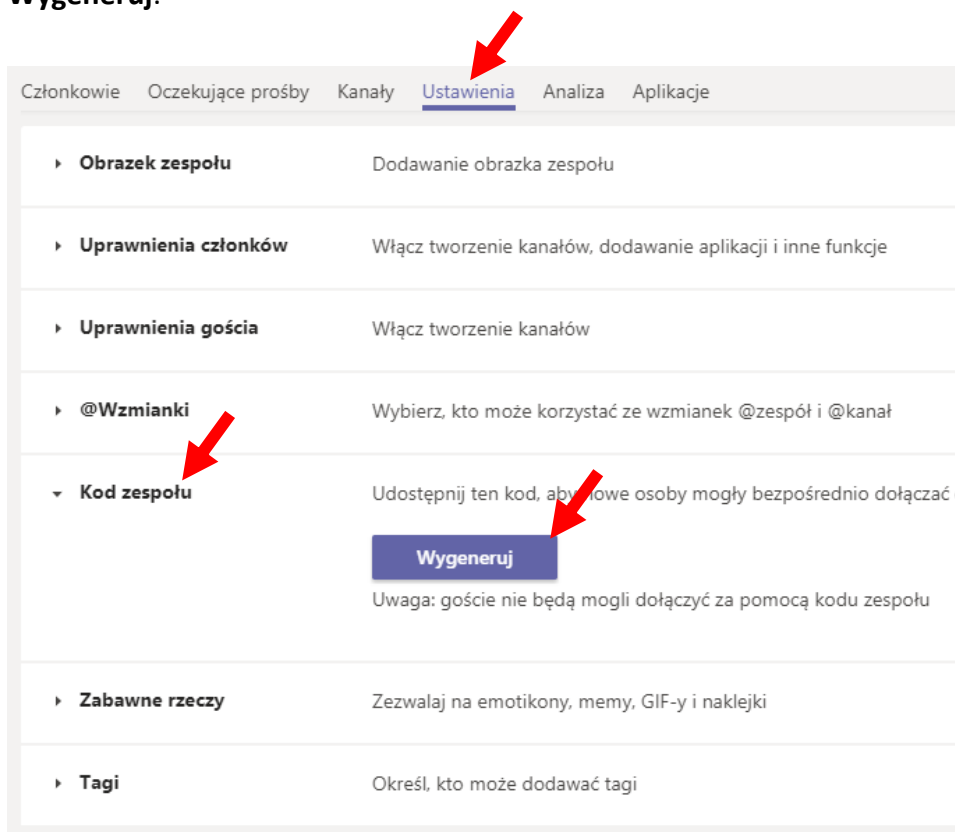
Wygeneruj.

Członkowie Oczekujące prośby Kanały Ustawienia Analiza Aplikacje

| | |
|---|---|
| Obrazek zespołu | Dodawanie obrazka zespołu |
| Uprawnienia członków | Włącz tworzenie kanałów, dodawanie aplikacji i inne funkcje |
| Uprawnienia gościa | Włącz tworzenie kanałów |
| @Wzmianki | Wybierz, kto może korzystać ze wzmianek @zespół i @kanał |
| Kod zespołu | Udostępnij ten kod, aby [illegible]owe osoby mogły bezpośrednio dołączać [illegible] |
| | Wygeneruj |
| | Uwaga: goście nie będą mogli dołączyć za pomocą kodu zespołu |
| Zabawne rzeczy | Zezwalaj na emotikony, memy, GIF-y i naklejki |
| Tagi | Określ, kto może dodawać tagi |